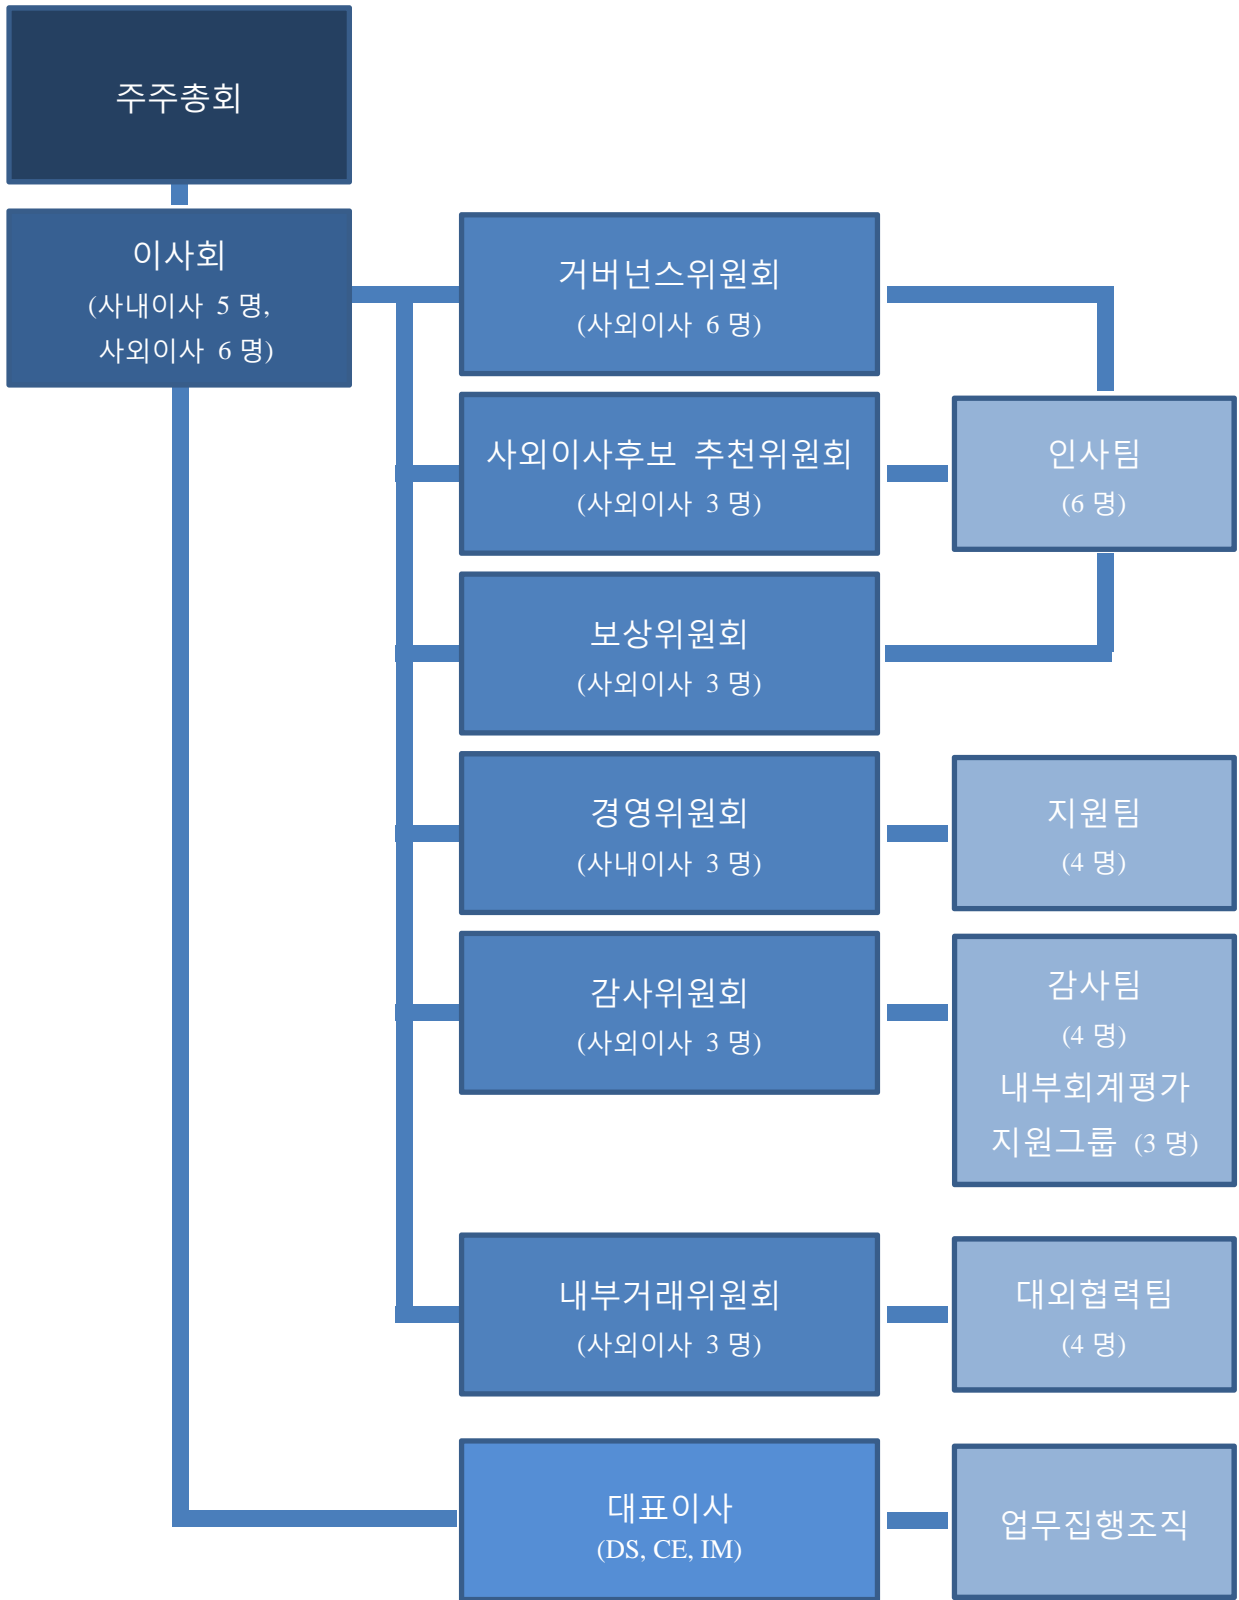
주주총회

이사회
(사내이사 5 명, 사외이사 6 명)

거버넌스위원회
(사외이사 6 명)

사외이사후보 추천위원회
(사외이사 3 명)

인사팀
(6 명)

보상위원회
(사외이사 3 명)

경영위원회
(사내이사 3 명)

지원팀
(4 명)

감사위원회
(사외이사 3 명)

감사팀
(4 명)
내부회계평가 지원그룹 (3 명)

내부거래위원회
(사외이사 3 명)

대외협력팀
(4 명)

대표이사
(DS, CE, IM)

업무집행조직